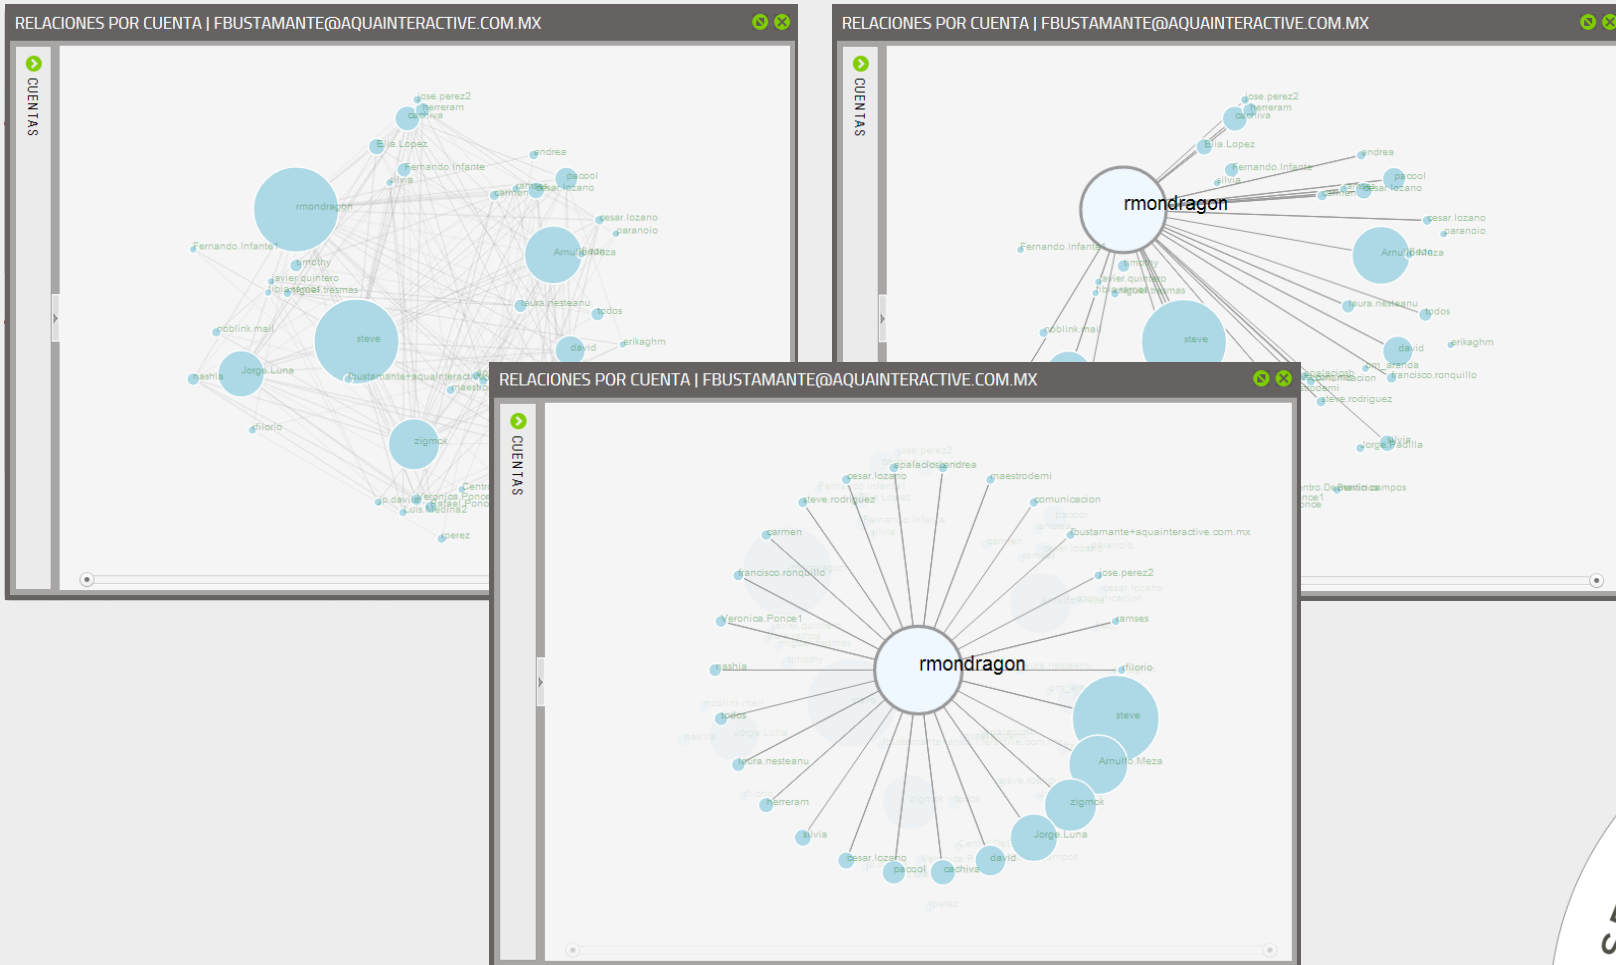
RELACIONES POR CUENTA | FBUSTAMANTE@AQUAINTERACTIVE.COM.MX

CUENTAS

jose.perez2
herreram
cachiva
Elia.Lopez
Fernando.Infante
silvia
andrea
pacool
cesar.lozano
rmondragon
cesar.lozano
paranoio
Fernando.Infante1
Amulfo.Meza
timothy
javier.quintero
laura.nesteanu
todos
coblink.mail
steve
david
erikaghm
rashia
Jorge.Luna
fbustamante+aquainteractive
filorio
zigmok
perez

RELACIONES POR CUENTA | FBUSTAMANTE@AQUAINTERACTIVE.COM.MX

CUENTAS

jose.perez2
herreram
cachiva
Elia.Lopez
Fernando.Infante
silvia
andrea
pacool
cesar.lozano
rmondragon
cesar.lozano
paranoio
Fernando.Infante
Amulfo.Meza
timothy
javier.quintero
laura.nesteanu
todos
coblink.mail
steve
david
erikaghm
francisco.ronquillo
steve.rodriguez
Jorge.Padilla
Centro.Desarrollo
campos

RELACIONES POR CUENTA | FBUSTAMANTE@AQUAINTERACTIVE.COM.MX

CUENTAS

cesar.lozano
spaladios
andrea
maestrodemi
steve.rodriguez
comunicacion
carmen
fbustamante+aquainteractive.com.mx
francisco.ronquillo
jose.perez2
ramses
Veronica.Ponce1
rmondragon
rashia
filorio
todos
steve
laura.nesteanu
Amulfo.Meza
herreram
zigmok
silvia
Jorge.Luna
cesar.lozano
david
pacool
cachiva